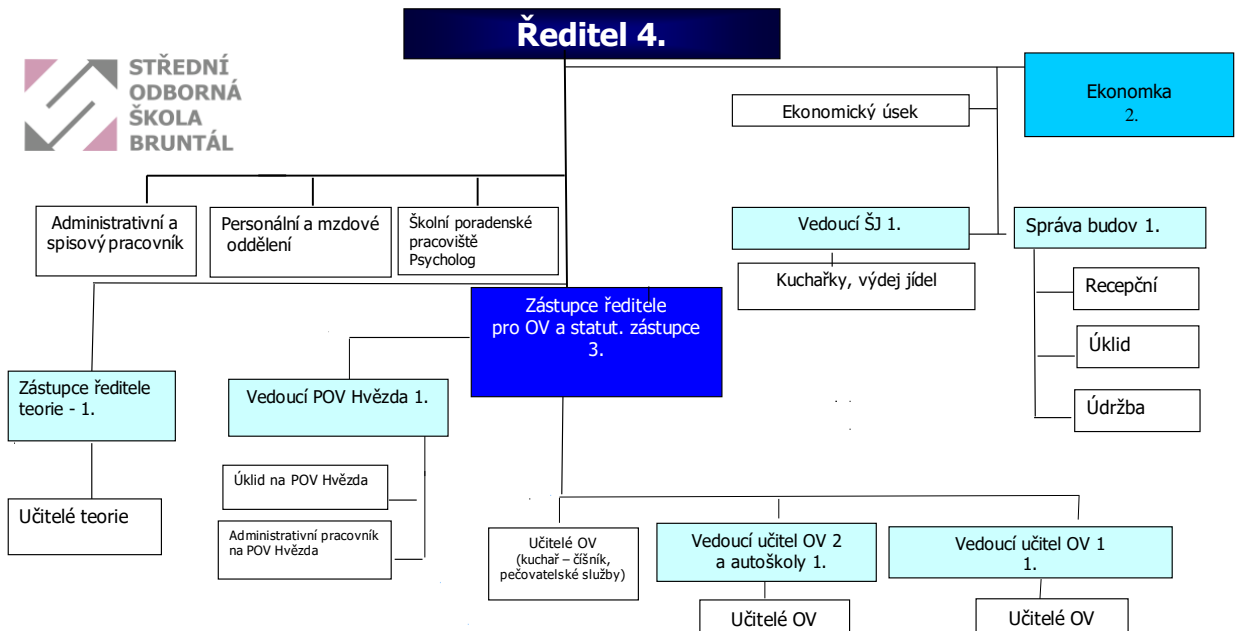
Ředitel 4.

STŘEDNÍ
ODBORNÁ
ŠKOLA
BRUNTÁL

Ekonomický úsek

Ekonomka
2.

Administrativní a spisový pracovník

Personální a mzdové oddělení

Školní poradenské pracoviště
Psycholog

Vedoucí ŠJ 1.

Správa budov 1.

Kuchařky, výdej jídel

Recepční

Úklid

Údržba

Zástupce ředitele pro OV a statut. zástupce
3.

Zástupce ředitele teorie - 1.

Vedoucí POV Hvězda 1.

Učitelé teorie

Úklid na POV Hvězda

Administrativní pracovník na POV Hvězda

Učitelé OV
(kuchař – číšník, pečovatelské služby)

Vedoucí učitel OV 2
a autoškoly 1.

Vedoucí učitel OV 1
1.

Učitelé OV

Učitelé OV